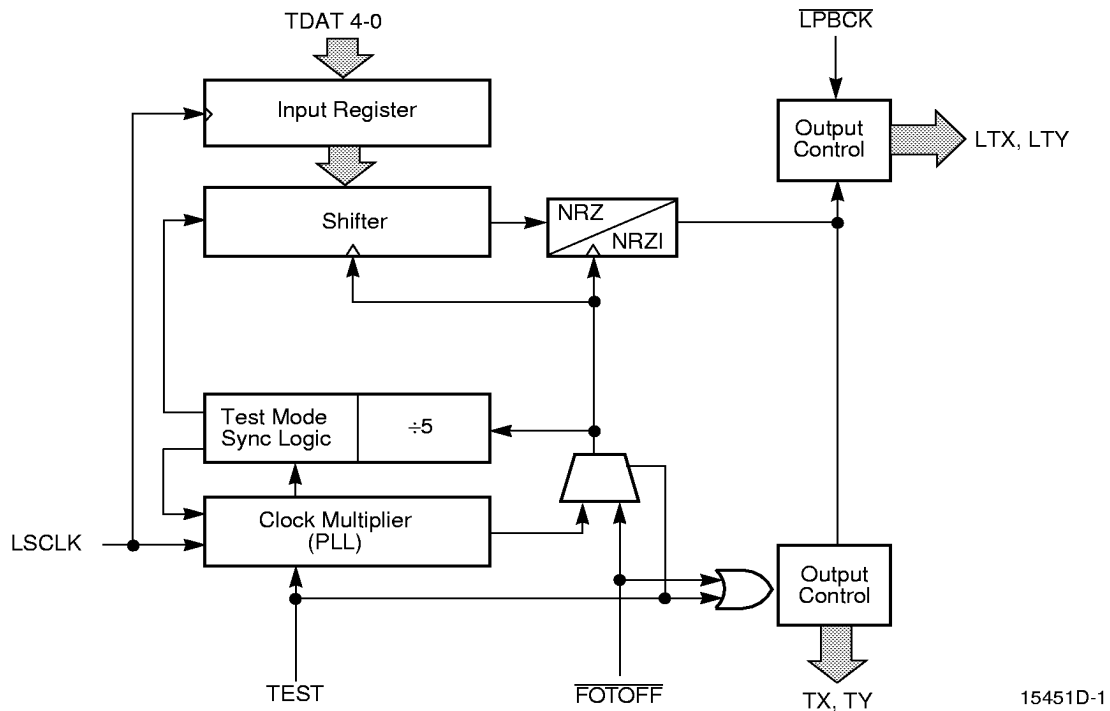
TDAT 4-0

$\overline{\text{LPBCK}}$

Input Register

Output Control

LTX, LTY

Shifter

NRZ

NRZI

Test Mode Sync Logic

÷5

Clock Multiplier (PLL)

LSCLK

Output Control

TEST

$\overline{\text{FOTOFF}}$

TX, TY

15451D-1